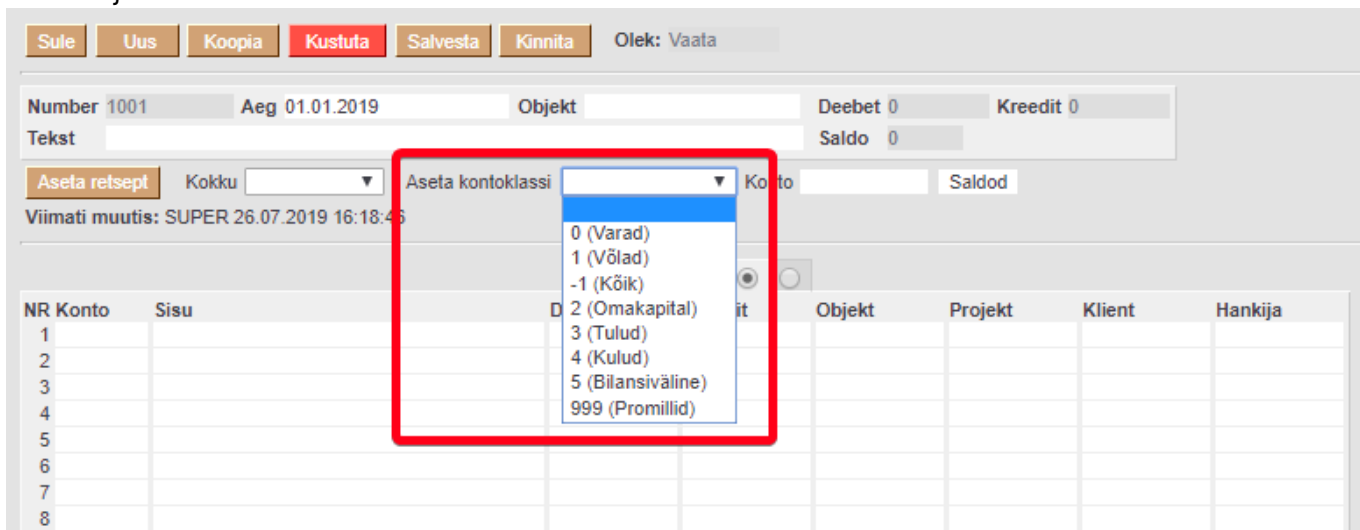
Sule Uus Koopia Kustuta Salvesta Kinnita Olek: Vaata

Number 1001 Aeg 01.01.2019 Objekt Deebet 0 Kreedit 0
Tekst Saldo 0

Aseta retsept Kokku Aseta kontoklassi Ko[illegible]to Saldod

Viimati muutis: SUPER 26.07.2019 16:18:4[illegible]

0 (Varad)
1 (Võlad)
-1 (Kõik)
2 (Omakapital)
3 (Tulud)
4 (Kulud)
5 (Bilansiväline)
999 (Promillid)

| NR | Konto | Sisu | D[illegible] | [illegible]it | Objekt | Projekt | Klient | Hankija |
|---|---|---|---|---|---|---|---|---|
| 1 | | | | | | | | |
| 2 | | | | | | | | |
| 3 | | | | | | | | |
| 4 | | | | | | | | |
| 5 | | | | | | | | |
| 6 | | | | | | | | |
| 7 | | | | | | | | |
| 8 | | | | | | | | |